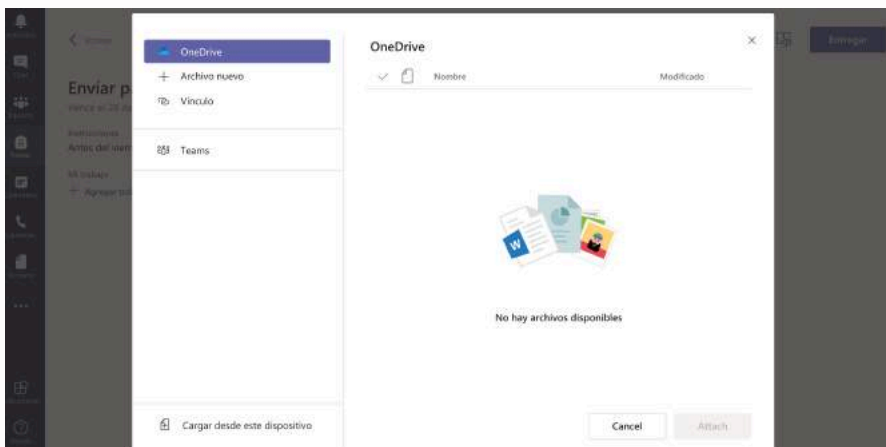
< Volver

Enviar p

Vence el 28 d

Instrucciones
Antes del vier

Mi trabajo
+ Agregar tra

Entregar

OneDrive
+ Archivo nuevo
Vínculo

Teams

Cargar desde este dispositivo

OneDrive

Nombre

Modificado

No hay archivos disponibles

Cancel

Attach